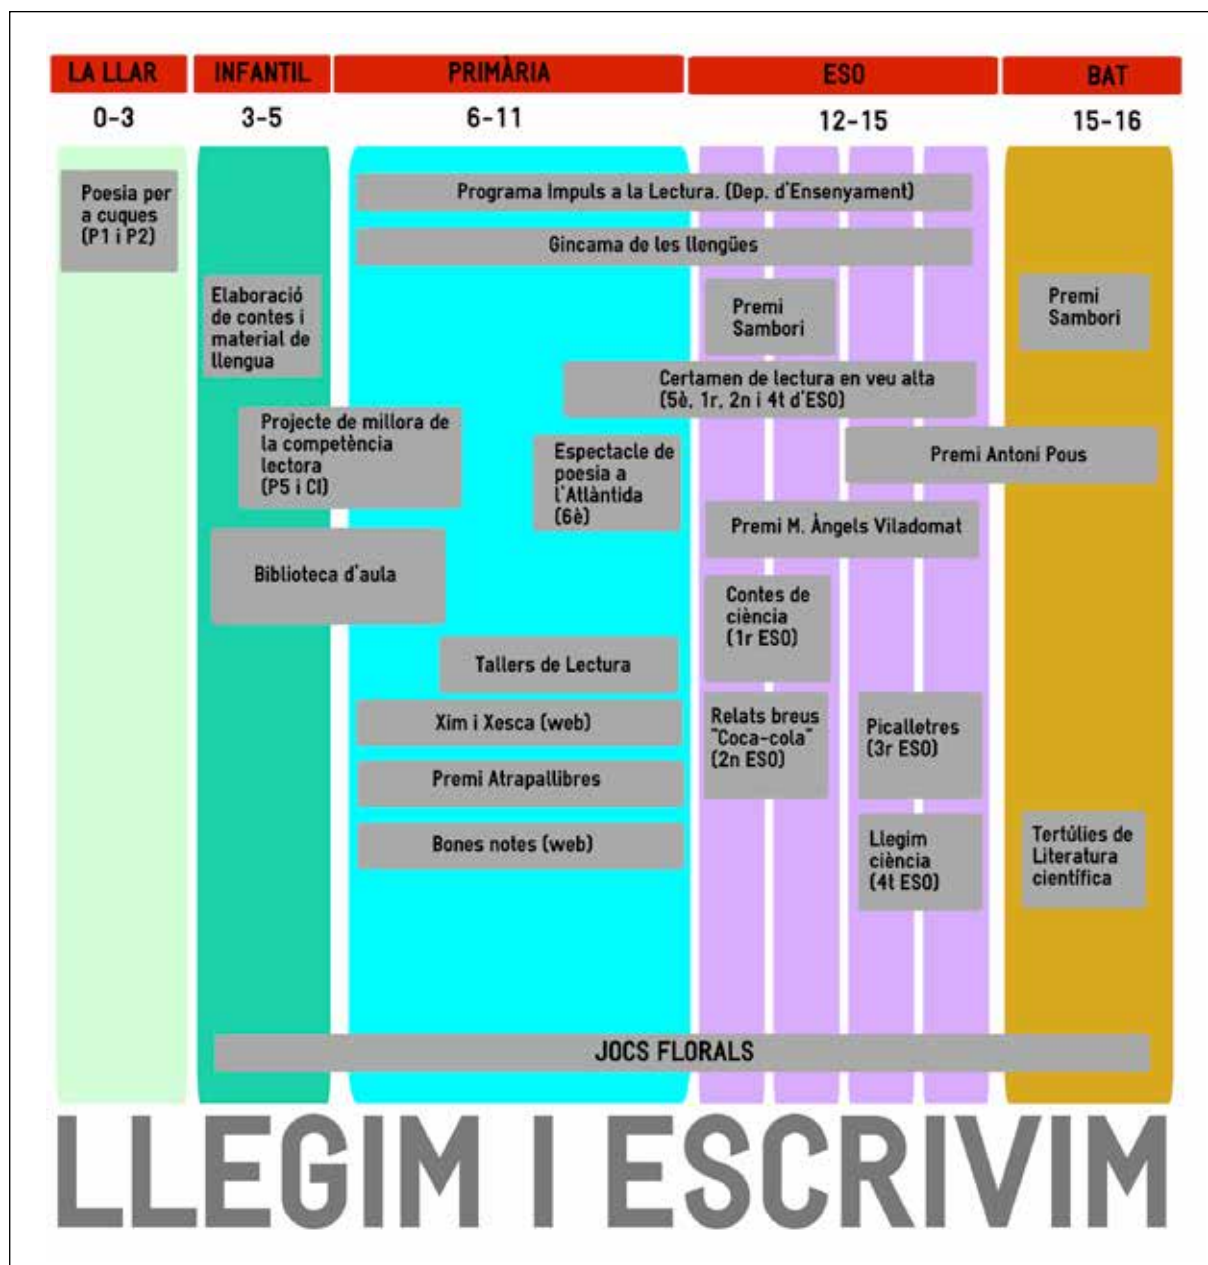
LA LLAR
0-3

INFANTIL
3-5

PRIMÀRIA
6-11

ESO
12-15

BAT
15-16

Poesia per a cuques (P1 i P2)

Programa Impuls a la Lectura. (Dep. d'Ensenyament)

Gincama de les llengües

Elaboració de contes i material de llengua

Premi Sambori

Premi Sambori

Certamen de lectura en veu alta (5è, 1r, 2n i 4t d'ESO)

Projecte de millora de la competència lectora (P5 i CI)

Espectacle de poesia a l'Atlàntida (6è)

Premi Antoni Pous

Premi M. Àngels Viladomat

Biblioteca d'aula

Contes de ciència (1r ESO)

Tallers de Lectura

Xim i Xesca (web)

Relats breus "Coca-cola" (2n ESO)

Picalletres (3r ESO)

Premi Atrapallibres

Bones notes (web)

Llegim ciència (4t ESO)

Tertúlies de Literatura científica

JOCS FLORALS

LLEGIM I ESCRIVIM